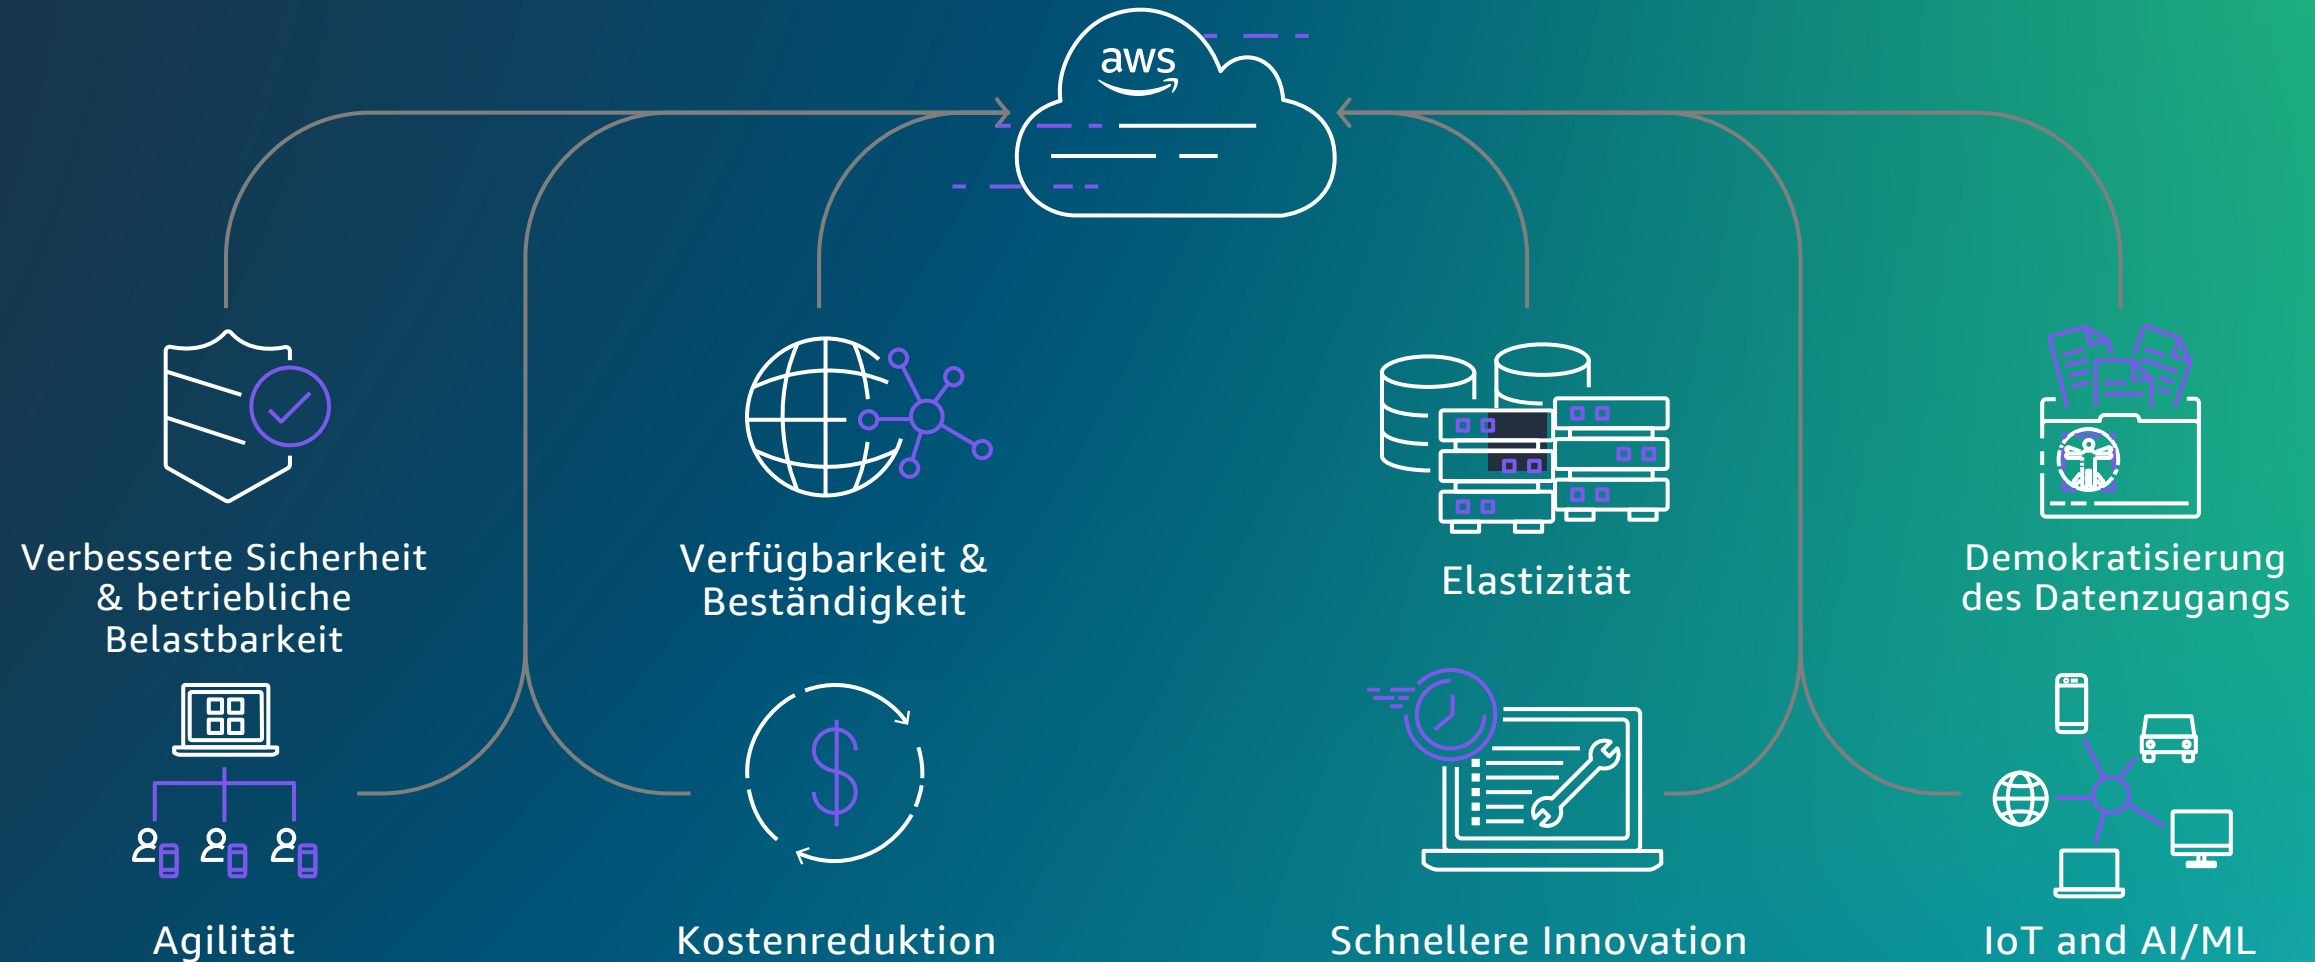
aws

Verbesserte Sicherheit & betriebliche Belastbarkeit

Verfügbarkeit & Beständigkeit

Elastizität

Demokratisierung des Datenzugangs

Agilität

Kostenreduktion

Schnellere Innovation

IoT and AI/ML